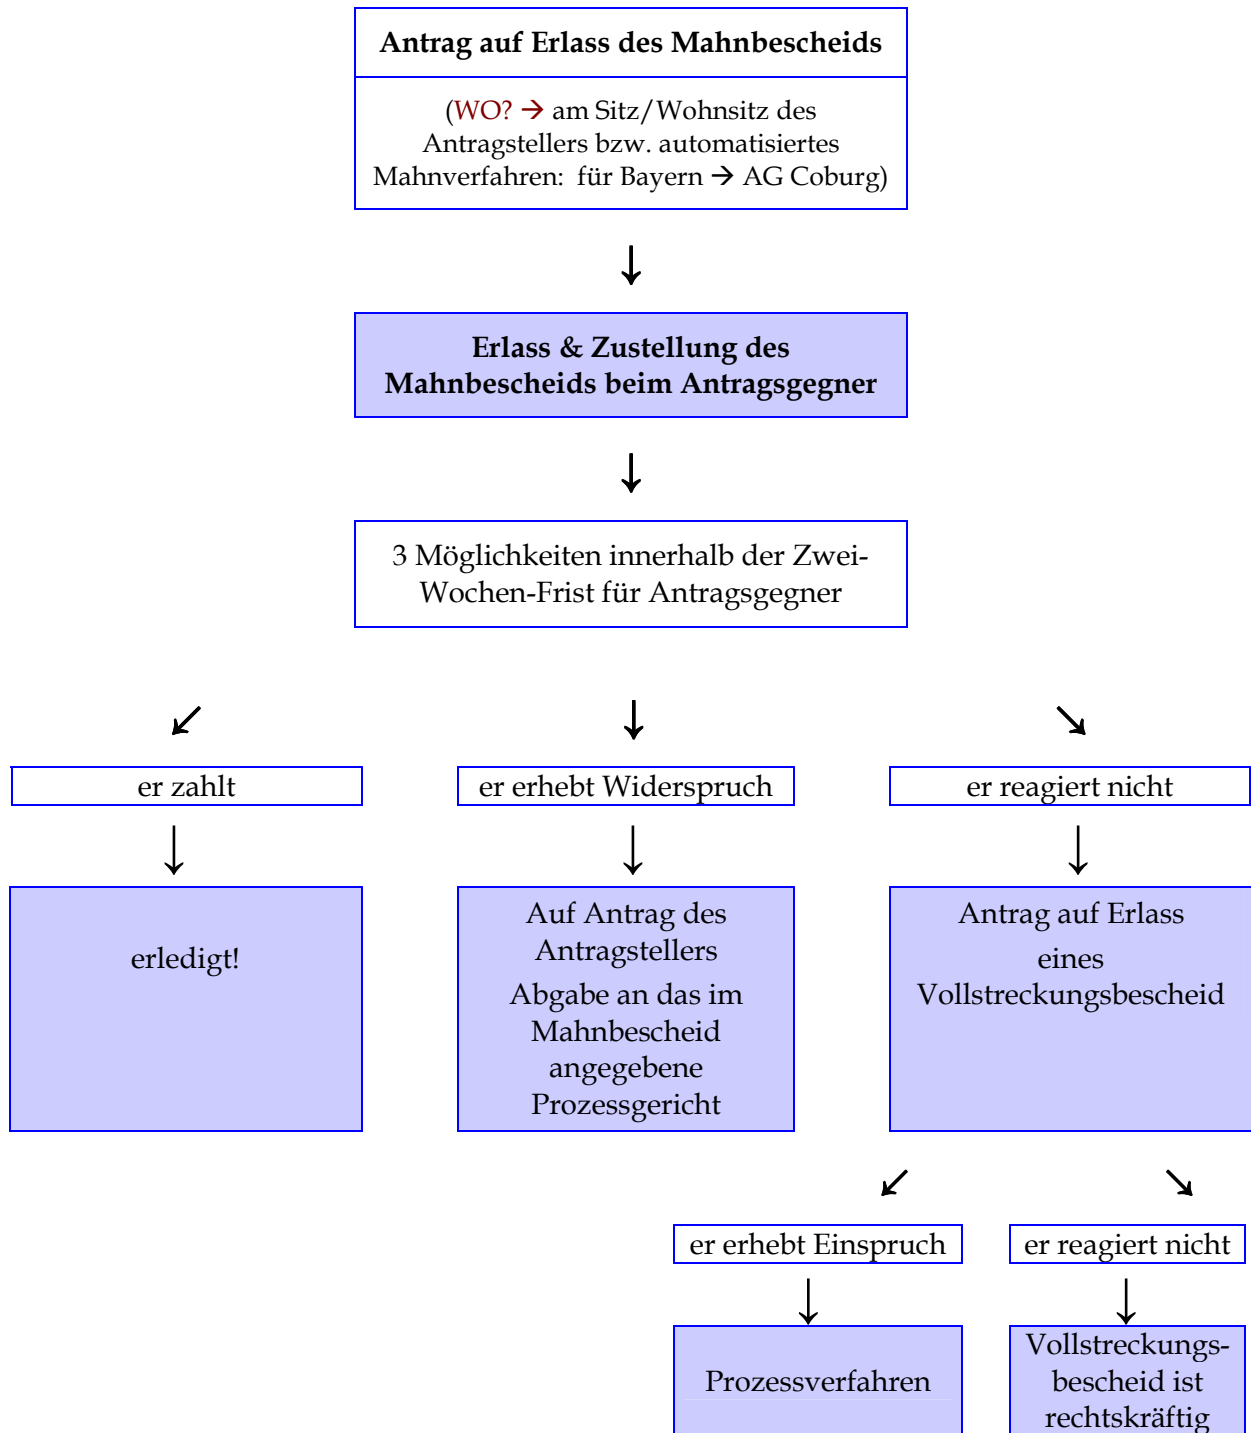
Antrag auf Erlass des Mahnbescheids

(WO? → am Sitz/Wohnsitz des Antragstellers bzw. automatisiertes Mahnverfahren: für Bayern → AG Coburg)

↓

Erlass & Zustellung des Mahnbescheids beim Antragsgegner

↓

3 Möglichkeiten innerhalb der Zwei-Wochen-Frist für Antragsgegner

↙ ↓ ↘

er zahlt

↓

erledigt!

er erhebt Widerspruch

↓

Auf Antrag des Antragstellers

Abgabe an das im Mahnbescheid angegebene Prozessgericht

er reagiert nicht

↓

Antrag auf Erlass

eines Vollstreckungsbescheid

↙ ↘

er erhebt Einspruch

↓

Prozessverfahren

er reagiert nicht

↓

Vollstreckungsbescheid ist rechtskräftig